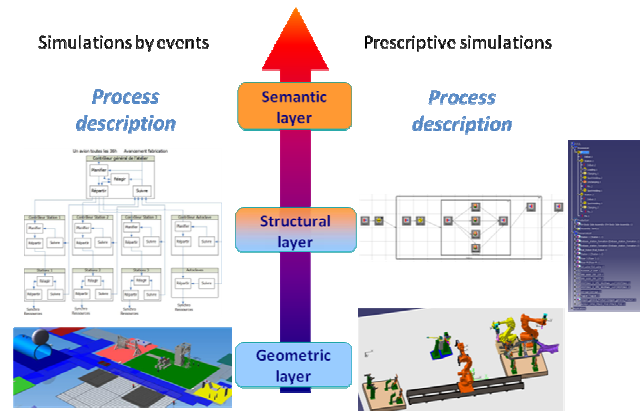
Simulations by events

Prescriptive simulations

Process description

Process description

Semantic layer

Structural layer

Geometric layer

Un avion toutes les 38h   Avancement fabrication

Contrôleur général de l'atelier

Planifier

Piloter

Répartir

Suivre

Contrôleur Station 1

Contrôleur Station 2

Contrôleur Station 3

Contrôleur Retouches

Planifier

Répartir

Suivre

Station 1

Station 2

Station 3

Retouches

Piloter

Répartir

Suivre

Opérateurs Ressources

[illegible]